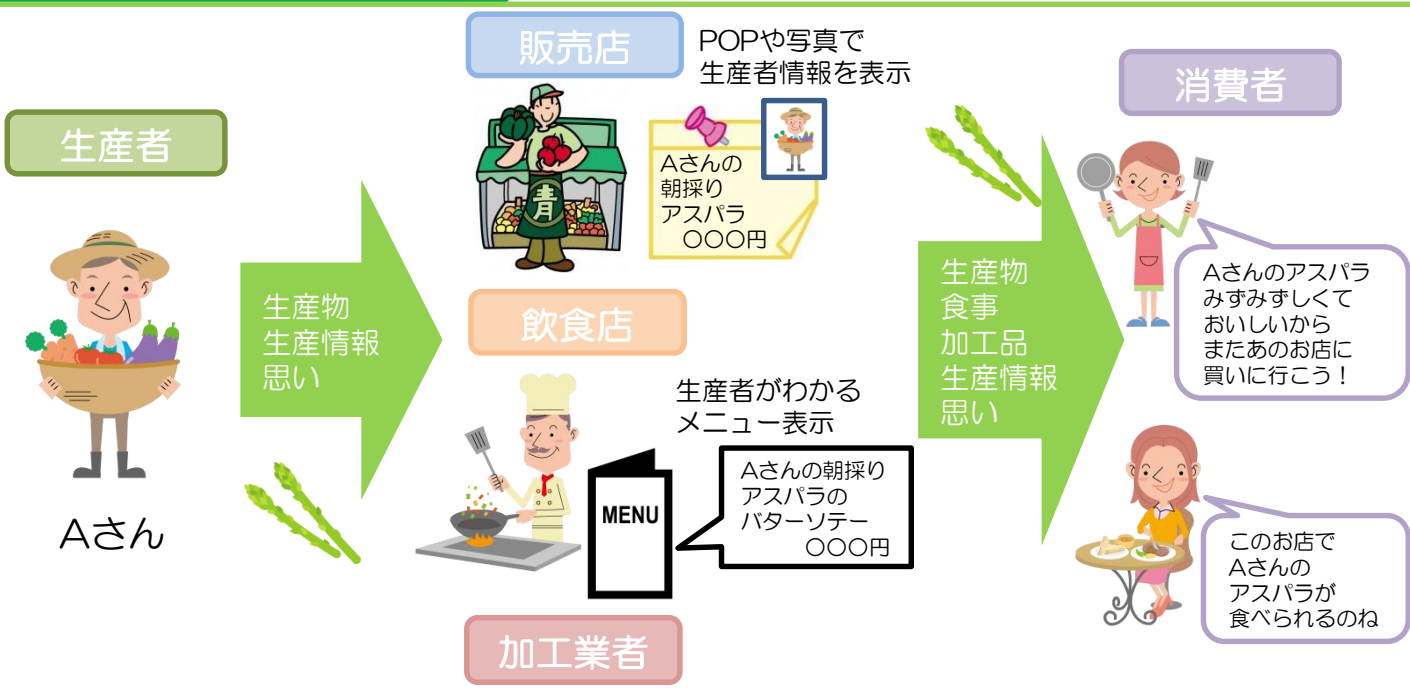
生産者

Aさん

生産物
生産情報
思い

販売店

POPや写真で
生産者情報を表示

青

Aさんの
朝採り
アスパラ
〇〇〇円

飲食店

生産者がわかる
メニュー表示

MENU

Aさんの朝採り
アスパラの
バターソテー
〇〇〇円

加工業者

生産物
食事
加工品
生産情報
思い

消費者

Aさんのアスパラ
みずみずしくて
おいしいから
またあのお店に
買いに行こう！

このお店で
Aさんの
アスパラが
食べられるのね